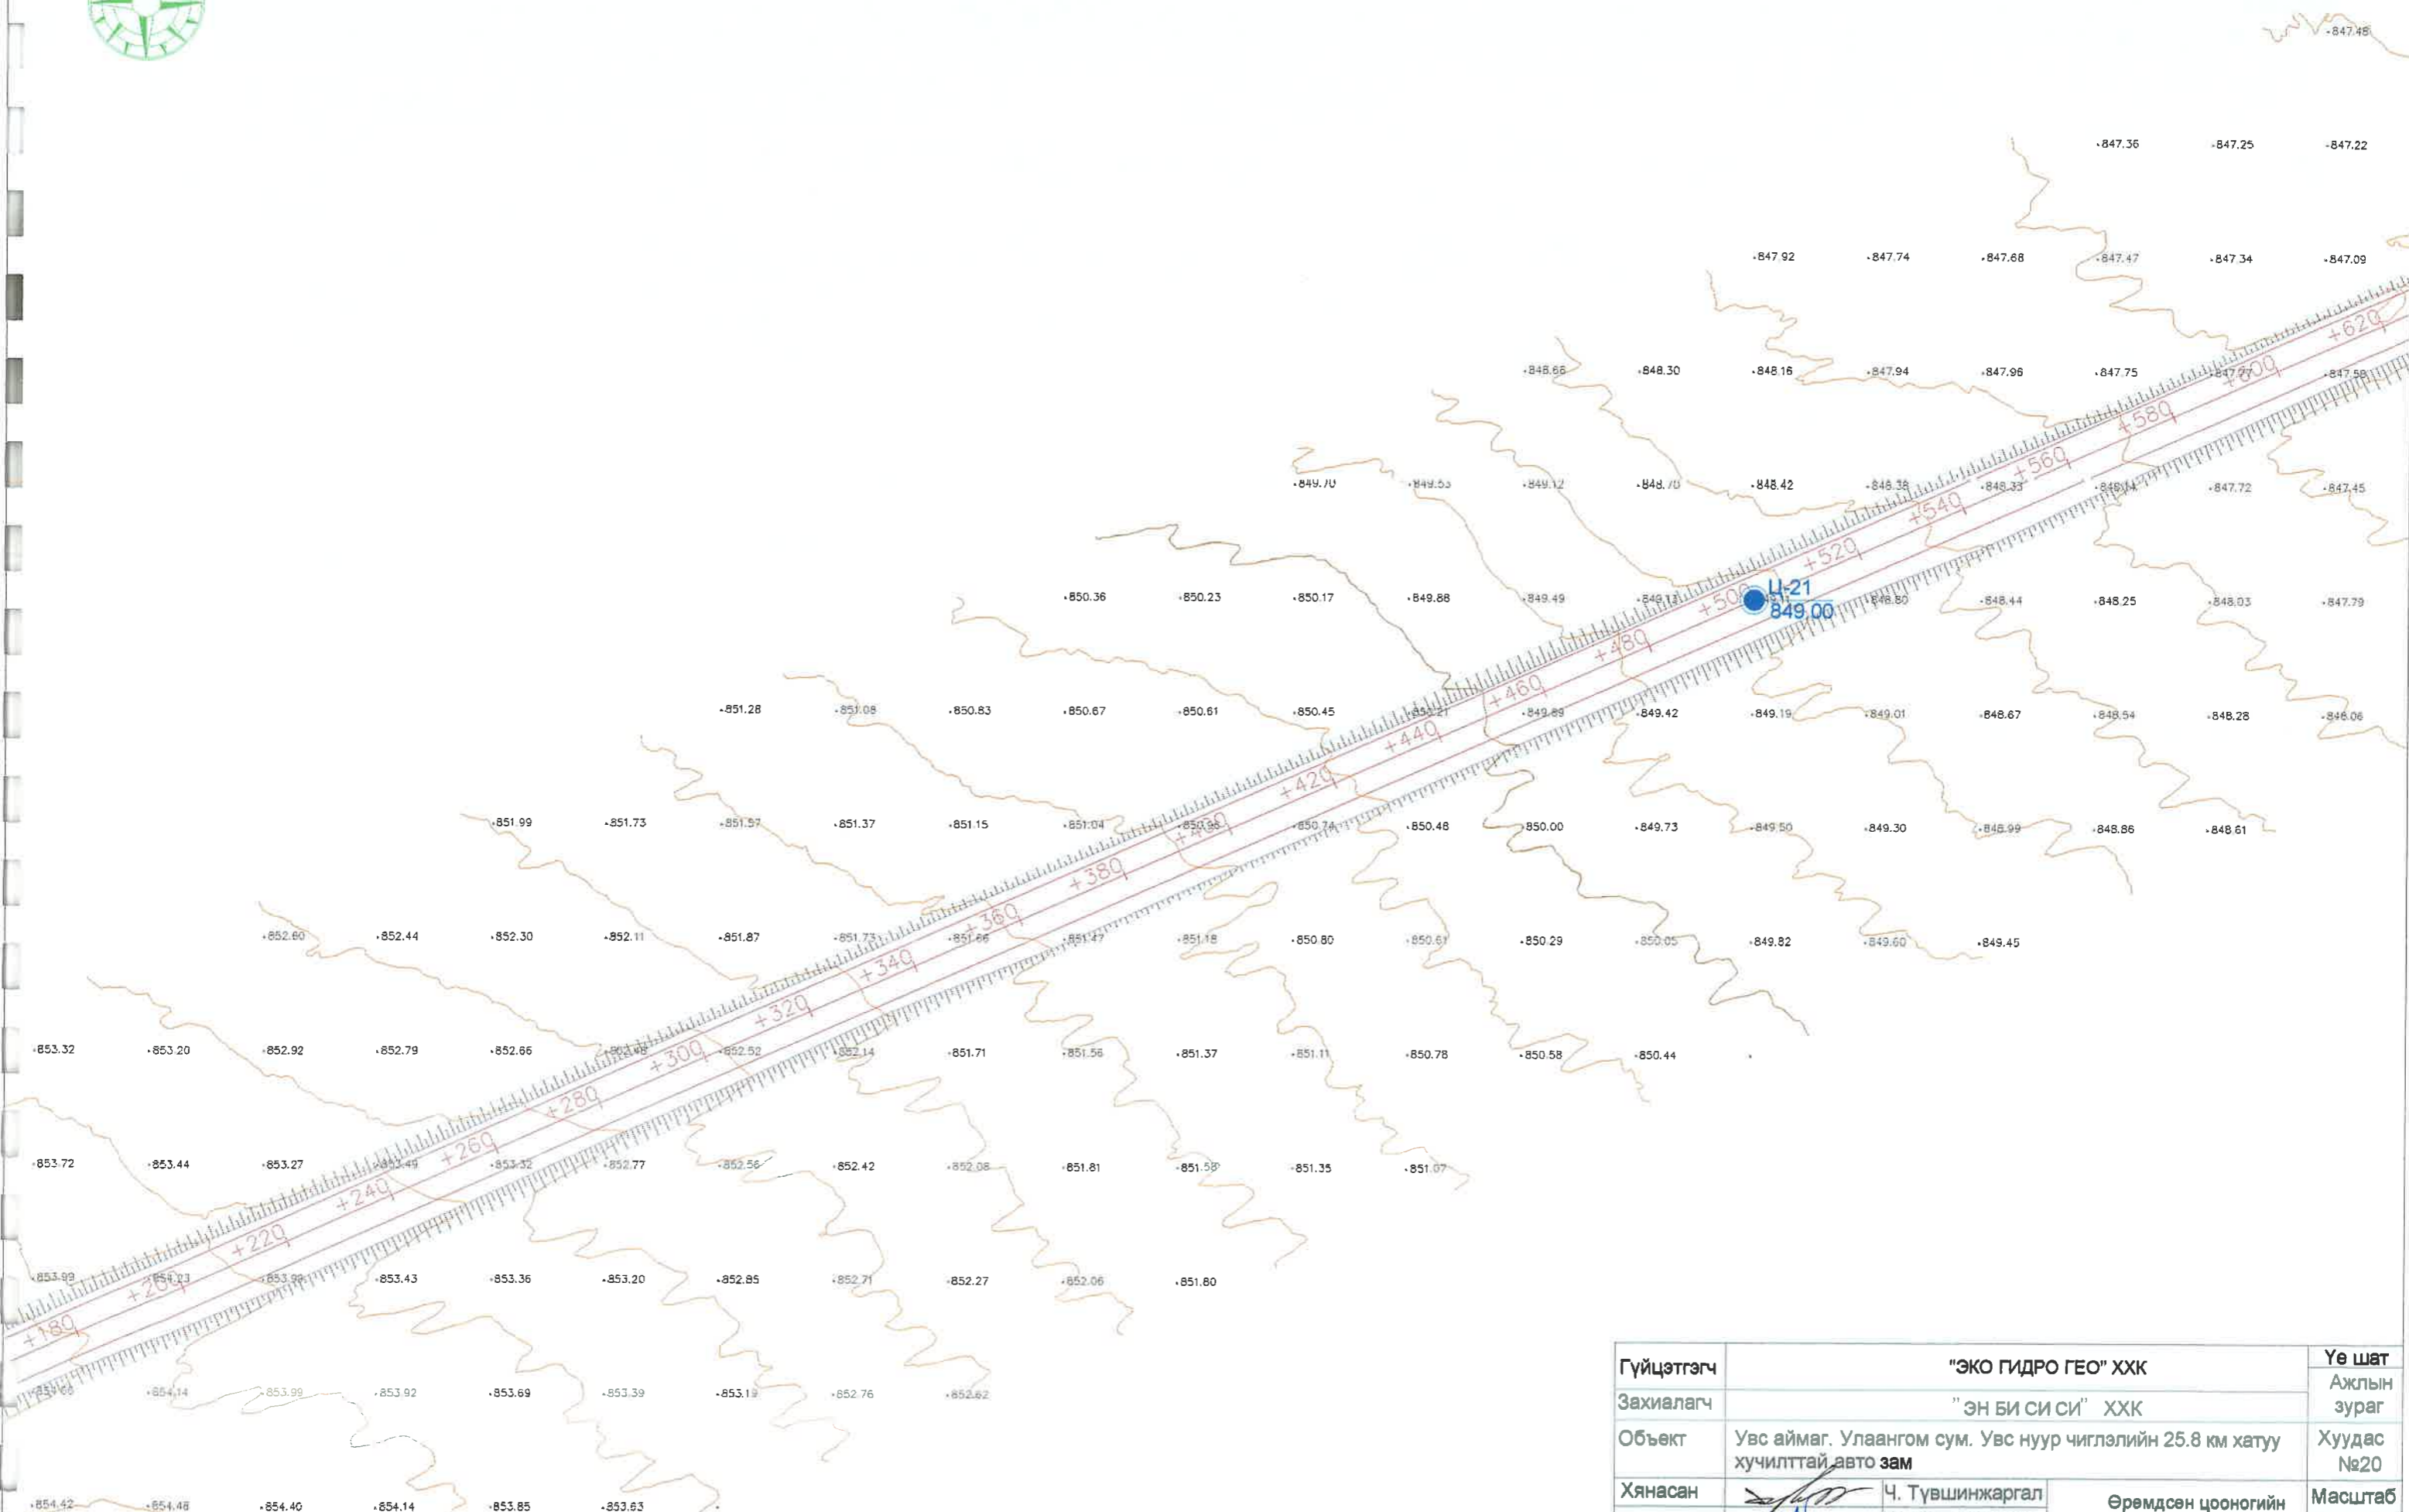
847.48

847.36 847.25 847.22

847.92 847.74 847.68 847.47 847.34 847.09

848.66 848.30 848.16 847.94 847.96 847.75 847.77 847.58

849.70 849.53 849.12 848.70 848.42 848.38 848.33 848.14 847.72 847.45

850.36 850.23 850.17 849.88 849.49 849.13 Ц-21 849.00 848.80 848.44 848.25 848.03 847.79

851.28 851.08 850.83 850.67 850.61 850.45 850.21 849.89 849.42 849.19 849.01 848.67 848.54 848.28 848.06

851.99 851.73 851.57 851.37 851.15 851.04 850.95 850.74 850.48 850.00 849.73 849.50 849.30 848.99 848.86 848.61

852.60 852.44 852.30 852.11 851.87 851.73 851.66 851.47 851.18 850.80 850.61 850.29 850.05 849.82 849.60 849.45

853.32 853.20 852.92 852.79 852.66 852.48 852.52 852.14 851.71 851.56 851.37 851.11 850.78 850.58 850.44

853.72 853.44 853.27 853.49 853.32 852.77 852.56 852.42 852.08 851.81 851.58 851.35 851.07

853.99 854.23 853.89 853.43 853.36 853.20 852.85 852.71 852.27 852.06 851.80

853.66 854.14 853.99 853.92 853.69 853.39 853.19 852.76 852.62

854.42 854.48 854.40 854.14 853.85 853.63

+180 +200 +220 +240 +260 +280 +300 +320 +340 +360 +380 +400 +420 +440 +460 +480 +500 +520 +540 +560 +580 +600 +620

| Гүйцэтгэгч | "ЭКО ГИДРО ГЕО" ХХК | Үе шат Ажлын зураг |
|---|---|---|
| Захиалагч | "ЭН БИ СИ СИ" ХХК | |
| Объект | Увс аймаг. Улаангом сум. Увс нуур чиглэлийн 25.8 км хатуу хучилттай авто зам | Хуудас №20 |
| Хянасан | Ч. Түвшинжаргал | Өрөмдсөн цооногийн | Масштаб |